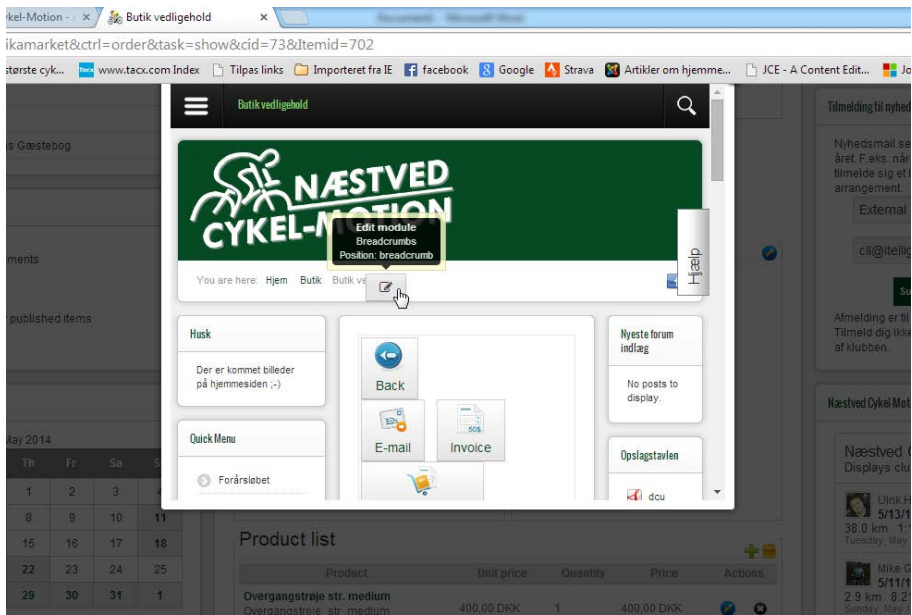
kel-Motion - × Butik vedligehold ×

ikamarket&ctrl=order&task=show&cid=73&Itemid=702

største cyk... www.tacx.com Index Tilpas links Importeret fra IE facebook Google Strava Artikler om hjemme... JCE - A Content Edit... Jo

s Gæstebog

ments

published items

May 2014

| Th | Fr | Sa | S |
|---|---|---|---|
| 1 | 2 | 3 | 4 |
| 8 | 9 | 10 | 11 |
| 15 | 16 | 17 | 18 |
| 22 | 23 | 24 | 25 |
| 29 | 30 | 31 | 1 |

Butik vedligehold

NÆSTVED CYKEL-MOTION

Edit module
Breadcrumbs
Position: breadcrumb

You are here: Hjem Butik Butik ve

Hjælp

Husk

Der er kommet billeder på hjemmesiden ;-)

Quick Menu

Forårsløbet

Back

E-mail

Invoice

Nyeste forum indlæg

No posts to display.

Opslagstavlen

dcu

Product list

| Product | Unit price | Quantity | Price | Actions |
|---|---|---|---|---|
| Overgangstrøje str. medium Overgangstrøje str. medium | 400,00 DKK | 1 | 400,00 DKK | |

Tilmelding til nyhed

Nyhedsmail se året. F.eks. når tilmelde sig et l arrangement.

External

cll@itelli

Su

Afmelding er til Tilmeld dig ikke af klubben.

Næstved Cykel-Motion

Næstved C Displays clu

Ulrik H 5/13/1 38.0 km 1: Tuesday, May

Mike G 5/11/1 2.9 km 8:2 Sunday, May